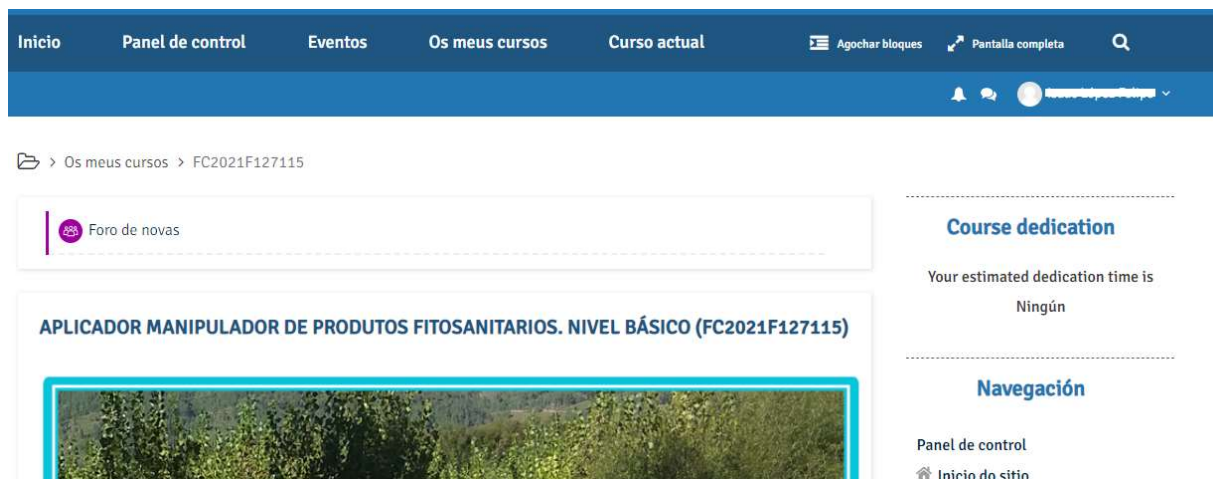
Inicio Panel de control Eventos Os meus cursos Curso actual Agochar bloques Pantalla completa

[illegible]

> Os meus cursos > FC2021F127115

Foro de novas

APLICADOR MANIPULADOR DE PRODUTOS FITOSANITARIOS. NIVEL BÁSICO (FC2021F127115)

Course dedication

Your estimated dedication time is Ningún

Navegación

Panel de control

Inicio do sitio